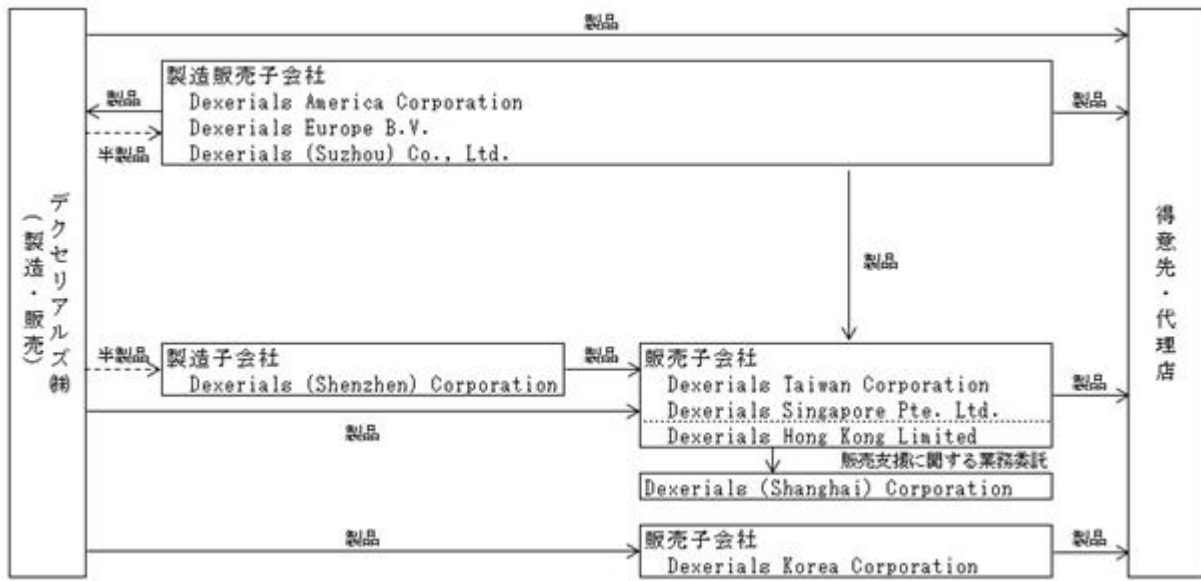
製品

デクセリアルズ㈱（製造・販売）

製品

半製品

製造販売子会社
Dexerials America Corporation
Dexerials Europe B.V.
Dexerials (Suzhou) Co., Ltd.

製品

得意先・代理店

製品

半製品

製造子会社
Dexerials (Shenzhen) Corporation

製品

販売子会社
Dexerials Taiwan Corporation
Dexerials Singapore Pte. Ltd.
Dexerials Hong Kong Limited

製品

製品

販売支援に関する業務委託

Dexerials (Shanghai) Corporation

製品

販売子会社
Dexerials Korea Corporation

製品